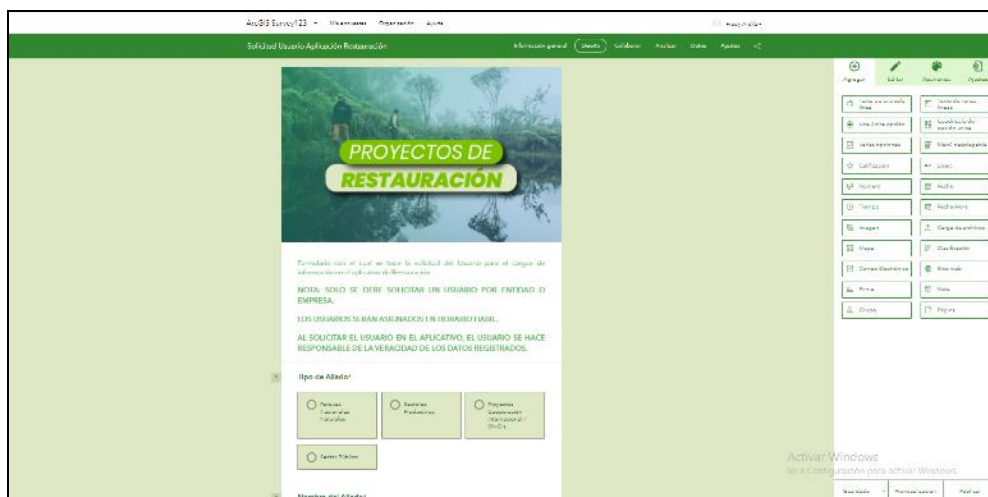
ArcGIS Survey123 Mis encuestas Organización Ayuda

Solicitud Usuario Aplicación Restauración

Información general Diseño Colaborar Analizar Datos Ajustes

Agregar Editar Apariencia Opciones

Texto de una sola línea
Texto de varias líneas
Una única opción
Cuadrícula de opción única
Varias opciones
Menú desplegable
Calificación
Likert
Número
Fecha
Tiempo
Fecha y hora
Imagen
Carga de archivos
Mapa
Clasificación
Correo Electrónico
Sitio web
Firma
Nota
Grupo
Página

PROYECTOS DE RESTAURACIÓN

Formulario con el cual se hace la solicitud del Usuario para el cargue de información en el aplicativo de Restauración

NOTA: SOLO SE DEBE SOLICITAR UN USUARIO POR ENTIDAD O EMPRESA.

LOS USUARIOS SERÁN ASIGNADOS EN HORARIO HÁBIL.

AL SOLICITAR EL USUARIO EN EL APLICATIVO, EL USUARIO SE HACE RESPONSABLE DE LA VERACIDAD DE LOS DATOS REGISTRADOS.

Tipo de Aliado*

Parques Nacionales Naturales
Sectores Productivos
Proyectos Cooperación Internacional / ONG's
Actores Sociales

Nombre del Aliado*

Activar Windows
Ve a Configuración para activar Windows.

Más visible
Previsualización
Publicar